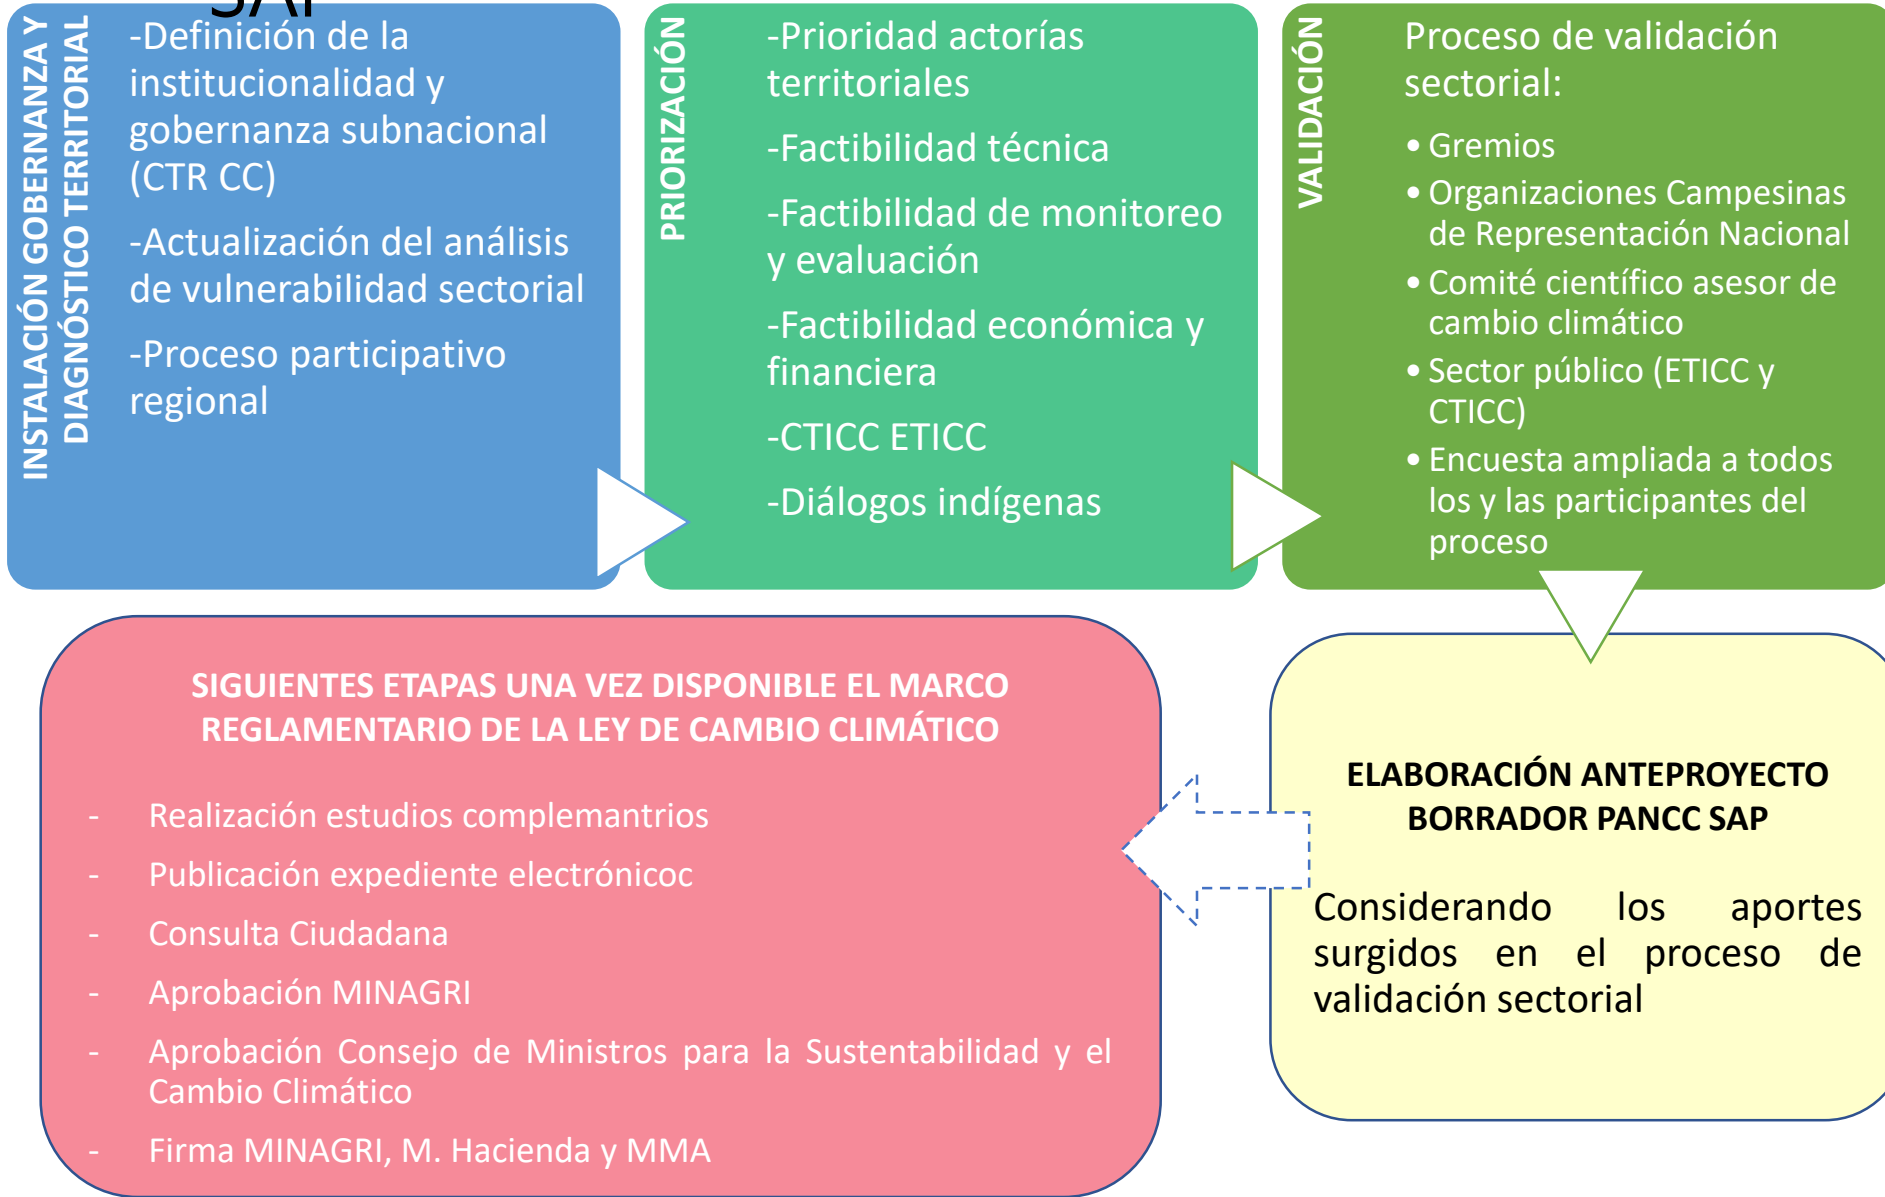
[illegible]

INSTALACIÓN GOBERNANZA Y DIAGNÓSTICO TERRITORIAL

-Definición de la institucionalidad y gobernanza subnacional (CTR CC)

-Actualización del análisis de vulnerabilidad sectorial

-Proceso participativo regional

PRIORIZACIÓN

-Prioridad actorías territoriales

-Factibilidad técnica

-Factibilidad de monitoreo y evaluación

-Factibilidad económica y financiera

-CTICC ETICC

-Diálogos indígenas

VALIDACIÓN

Proceso de validación sectorial:

• Gremios
• Organizaciones Campesinas de Representación Nacional
• Comité científico asesor de cambio climático
• Sector público (ETICC y CTICC)
• Encuesta ampliada a todos los y las participantes del proceso

SIGUIENTES ETAPAS UNA VEZ DISPONIBLE EL MARCO REGLAMENTARIO DE LA LEY DE CAMBIO CLIMÁTICO

- Realización estudios complemantrios
- Publicación expediente electrónicoc
- Consulta Ciudadana
- Aprobación MINAGRI
- Aprobación Consejo de Ministros para la Sustentabilidad y el Cambio Climático
- Firma MINAGRI, M. Hacienda y MMA

ELABORACIÓN ANTEPROYECTO BORRADOR PANCC SAP

Considerando los aportes surgidos en el proceso de validación sectorial